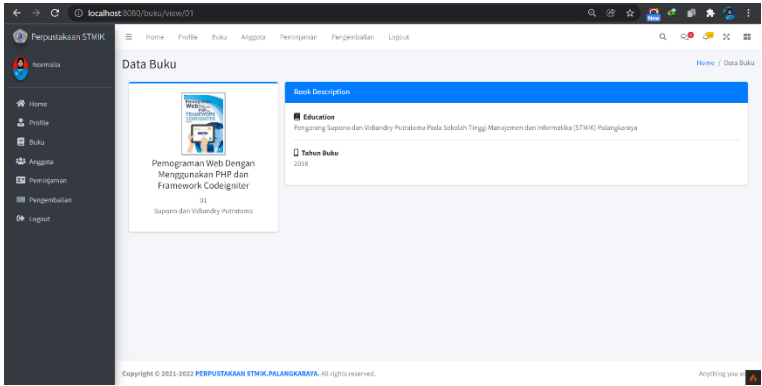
localhost:8080/buku/view/01

Perpustakaan STMIK

Normalia

Home
Profile
Buku
Anggota
Peminjaman
Pengembalian
Logout

Home Profile Buku Anggota Peminjaman Pengembalian Logout

Data Buku

Home / Data Buku

Pemograman Web Dengan Menggunakan PHP dan Framework Codeigniter

01

Supono dan Vidiandry Putratama

Book Description

Education

Pengarang Supono dan Vidiandry Putratama Pada Sekolah Tinggi Manajemen dan Informatika (STMIK) Palangkaraya

Tahun Buku

2016

Copyright © 2021-2022 PERPUSTAKAAN STMIK.PALANGKARAYA. All rights reserved.

Anything you w